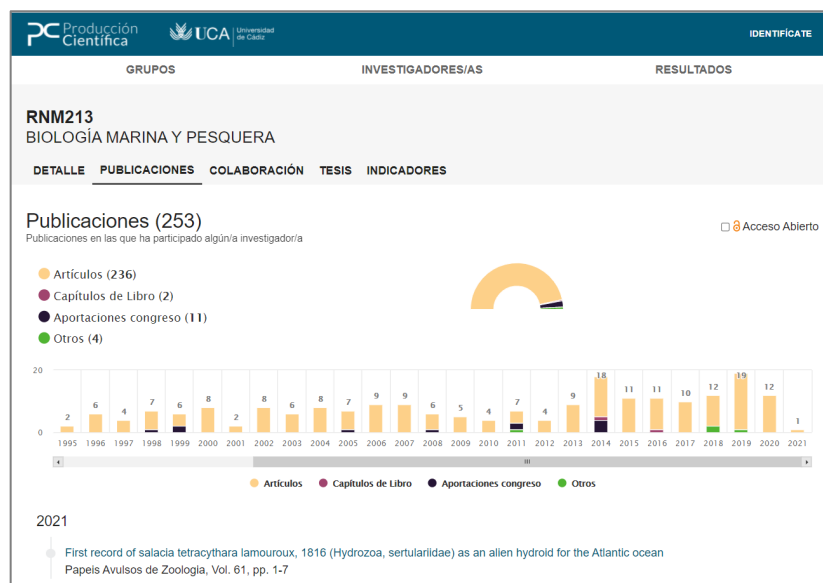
PC Producción Científica

UCA Universidad de Cádiz

IDENTIFÍCATE

GRUPOS

INVESTIGADORES/AS

RESULTADOS

RNM213

BIOLOGÍA MARINA Y PESQUERA

DETALLE PUBLICACIONES COLABORACIÓN TESIS INDICADORES

Publicaciones (253)

Publicaciones en las que ha participado algún/a investigador/a

Acceso Abierto

Artículos (236)

Capítulos de Libro (2)

Aportaciones congreso (11)

Otros (4)

20

0

2 6 4 7 6 8 2 8 6 8 7 9 9 6 5 4 7 4 9 18 11 11 10 12 19 12 1

1995 1996 1997 1998 1999 2000 2001 2002 2003 2004 2005 2006 2007 2008 2009 2010 2011 2012 2013 2014 2015 2016 2017 2018 2019 2020 2021

Artículos Capítulos de Libro Aportaciones congreso Otros

2021

First record of salacia tetracythara lamouroux, 1816 (Hydrozoa, sertulariidae) as an alien hydroid for the Atlantic ocean

Papeis Avulsos de Zoologia, Vol. 61, pp. 1-7